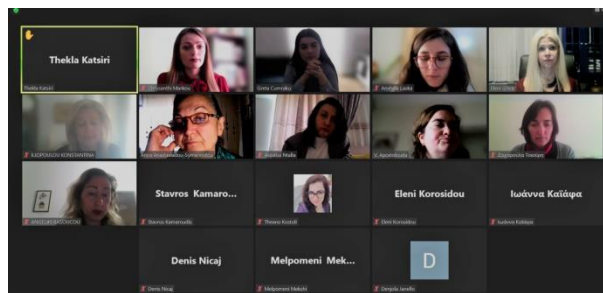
Thekla Katsiri
Thekla Katsiri
Chrysanthi Markou
Greta Cumraku
Avgoula Lada
Eleni Sillidi
ILIOPOULOU KONSTANTINA
Maria Anastasiadou Dimitropoulou
Sophia Nadia
A. Apostolidou
Zografenia Tasiopa
ANASTASIA KOKOZIDOU
Stavros Kamaro...
Stavros Kamarouda
Theano Koutoli
Eleni Korosidou
Eleni Korosidou
Ιωάννα Καϊάφα
Ιωάννα Καϊάφα
Denis Nicaj
Denis Nicaj
Melpomeni Mek...
Melpomeni Mekuhi
D
Dorjela Janellu